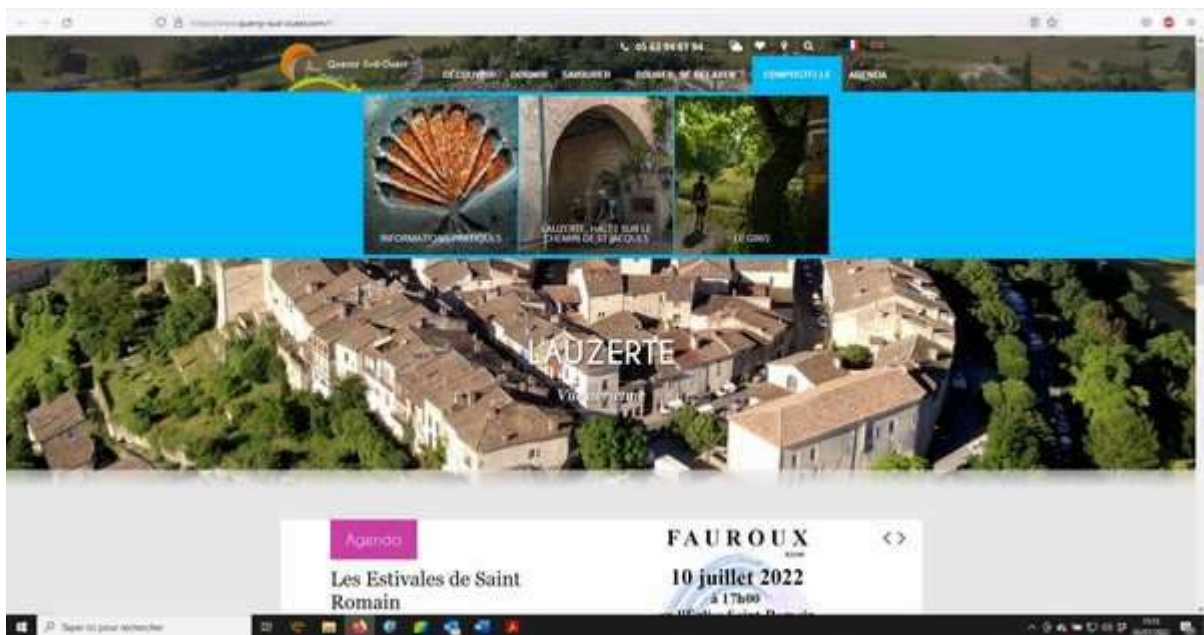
Quercy Sud-Ouest

05 63 94 61 94

DÉCOUVRIR DORMIR SAVOURER BOUGER SE RELAXER COMPOSTELLE AGENDA

INFORMATIONS PRATIQUES

LAUZERTE, HALTE SUR LE CHEMIN DE ST JACQUES

LE GR65

LAUZERTE

Vi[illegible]

Agenda

Les Estivales de Saint Romain

FAUROUX

10 juillet 2022

à 17h00

Taper ici pour rechercher